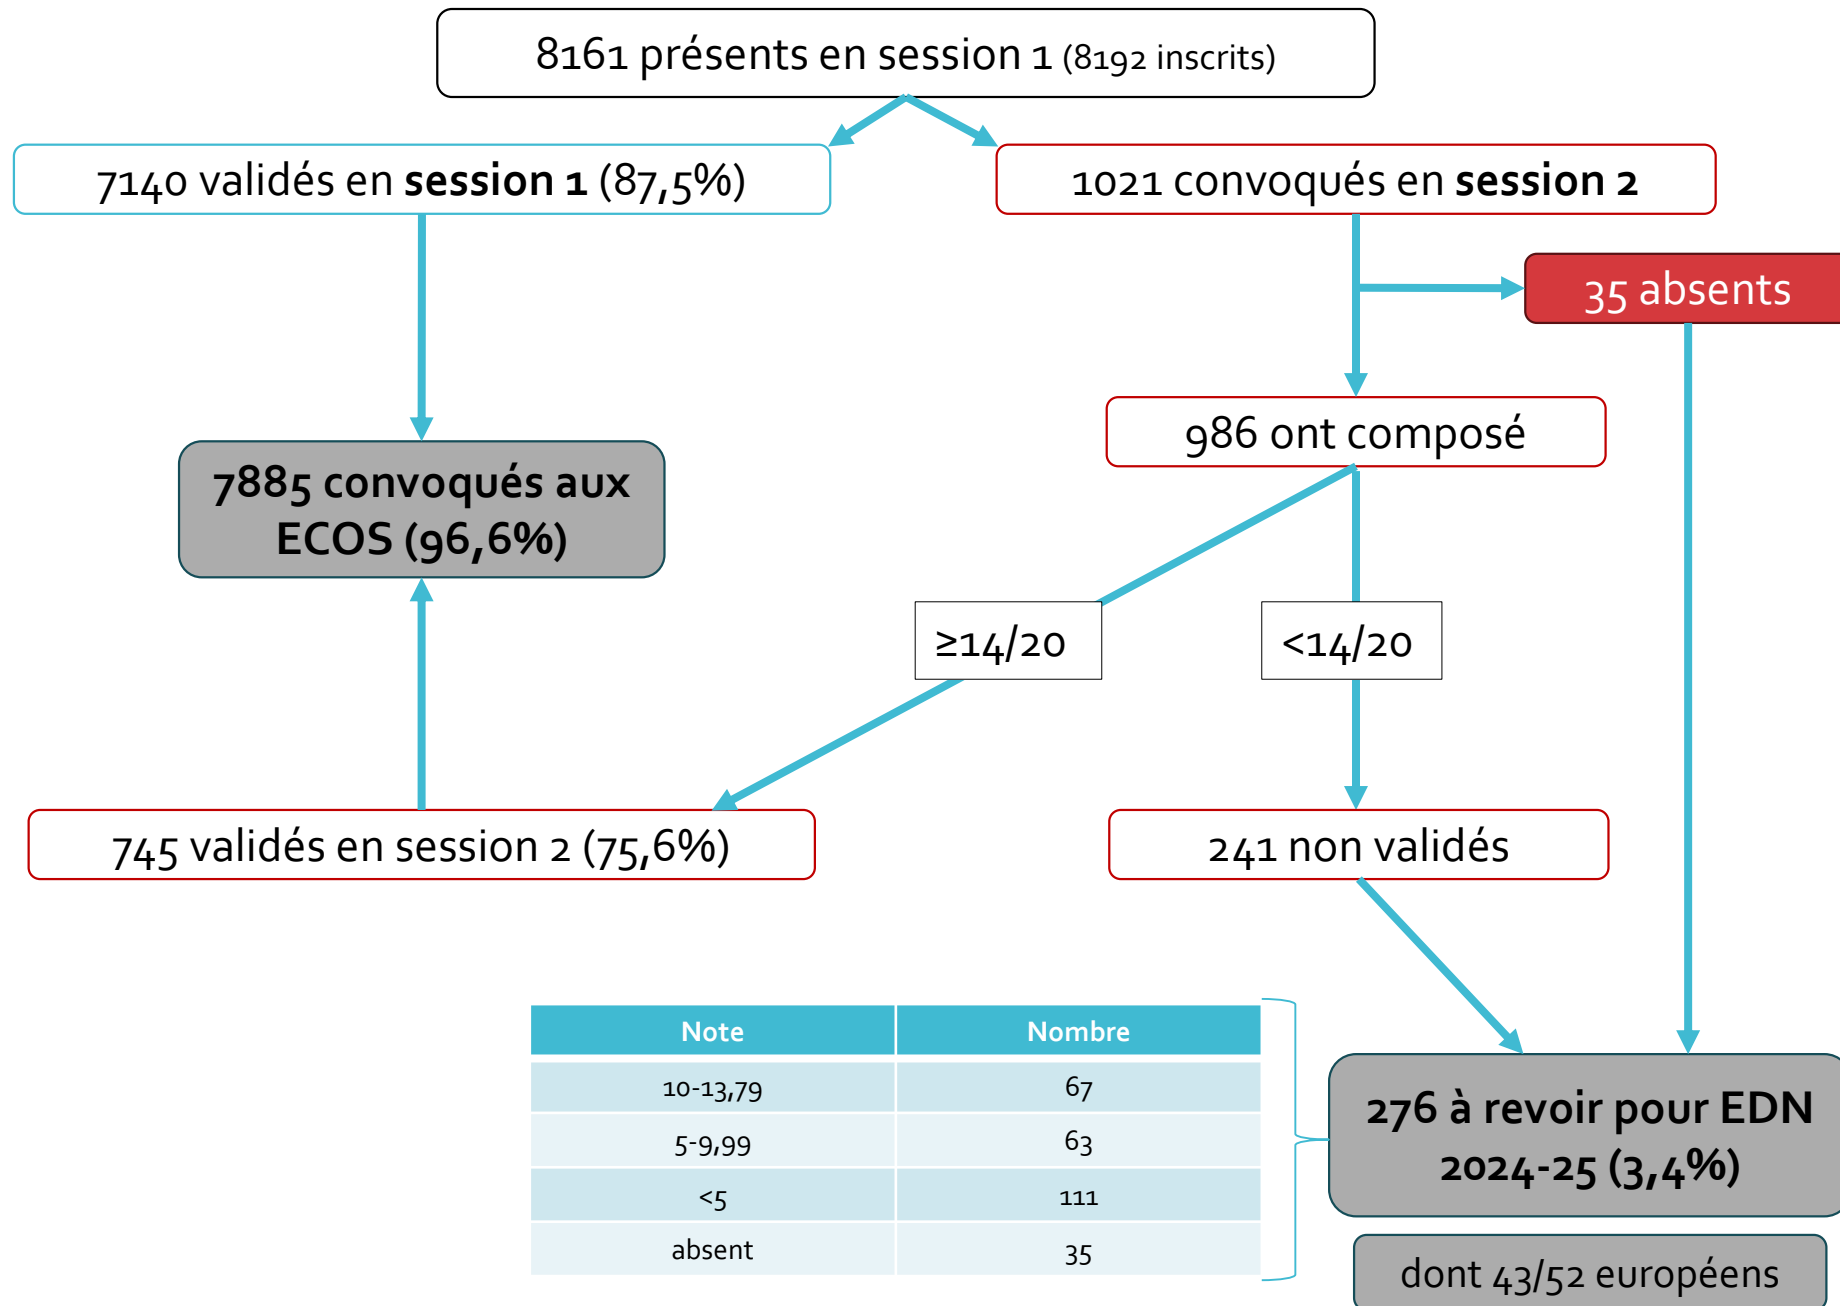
8161 présents en session 1 (8192 inscrits)

7140 validés en **session 1** (87,5%)

1021 convoqués en **session 2**

35 absents

986 ont composé

**7885 convoqués aux ECOS (96,6%)**

≥14/20

<14/20

745 validés en session 2 (75,6%)

241 non validés

| Note | Nombre |
|---|---|
| 10-13,79 | 67 |
| 5-9,99 | 63 |
| <5 | 111 |
| absent | 35 |

**276 à revoir pour EDN 2024-25 (3,4%)**

dont 43/52 européens